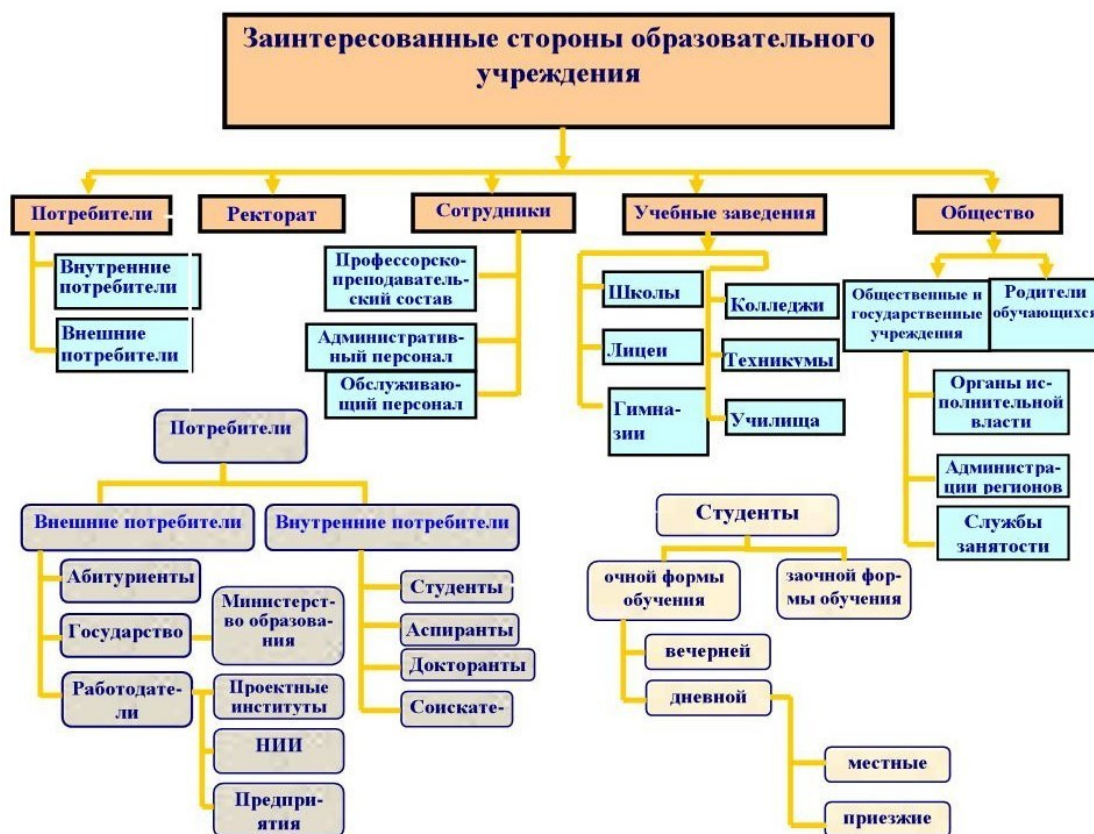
Заинтересованные стороны образовательного учреждения

Потребители

Ректорат

Сотрудники

Учебные заведения

Общество

Внутренние потребители

Внешние потребители

Профессорско-преподавательский состав

Административный персонал

Обслуживающий персонал

Школы

Лицеи

Гимназии

Колледжи

Техникумы

Училища

Общественные и государственные учреждения

Родители обучающихся

Органы исполнительной власти

Администрации регионов

Службы занятости

Потребители

Внешние потребители

Внутренние потребители

Абитуриенты

Государство

Министерство образования

Работодатели

Проектные институты

НИИ

Предприятия

Студенты

Аспиранты

Докторанты

Соискате-

Студенты

очной формы обучения

заочной формы обучения

вечерней

дневной

местные

приезжие